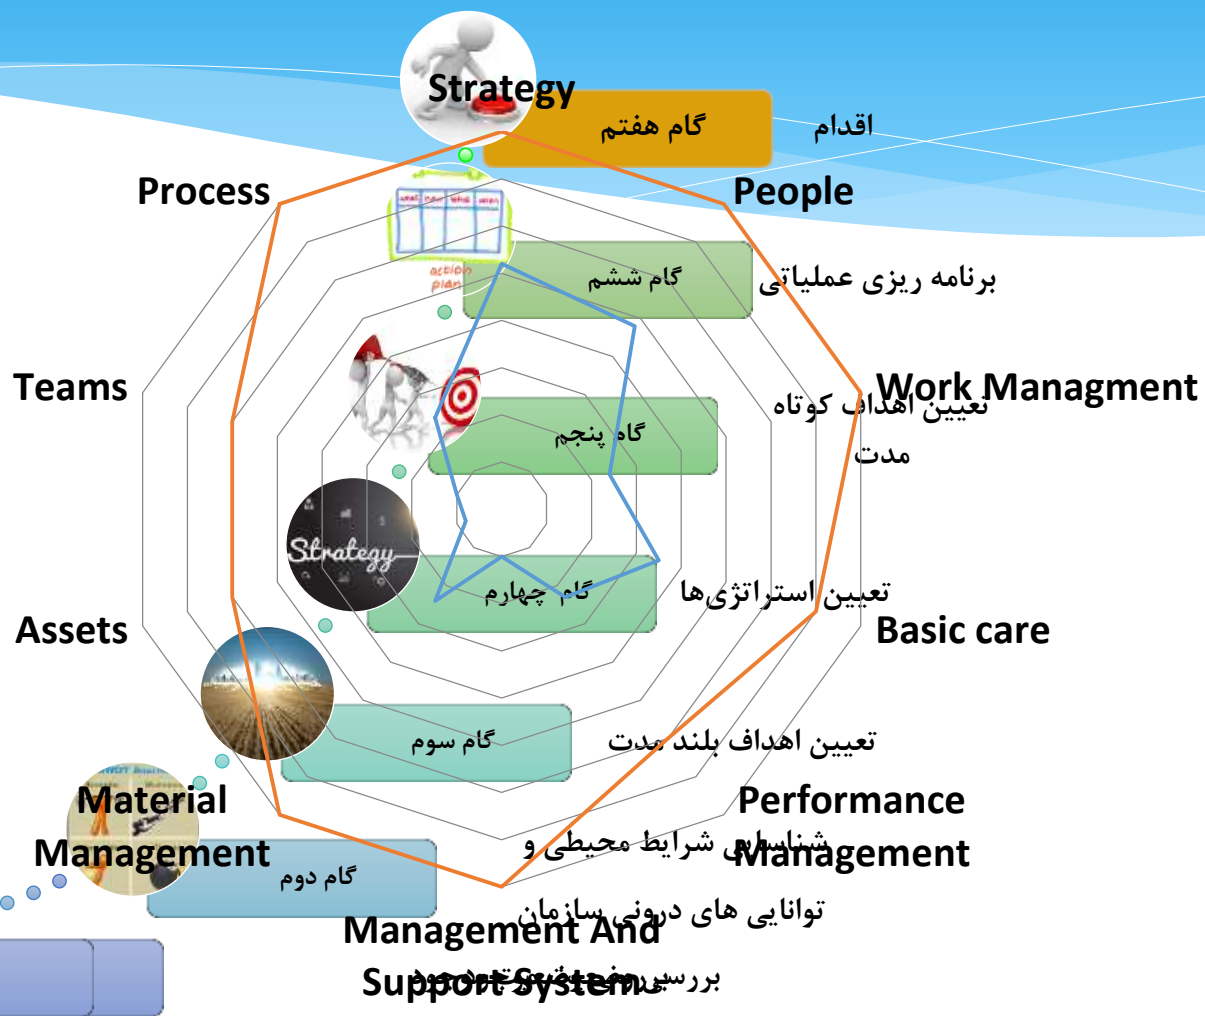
Strategy
گام هفتم
اقدام
Process
People
گام ششم
برنامه ریزی عملیاتی
Teams
Work Managment
تعیین اهداف کوتاه مدت
گام پنجم
Strategy
گام چهارم
تعیین استراتژی‌ها
Assets
Basic care
گام سوم
تعیین اهداف بلند مدت
Material Management
Performance Management
شناسایی شرایط محیطی و
گام دوم
توانایی های درونی سازمان
Management And Support System
بررسی وضعیت موجود